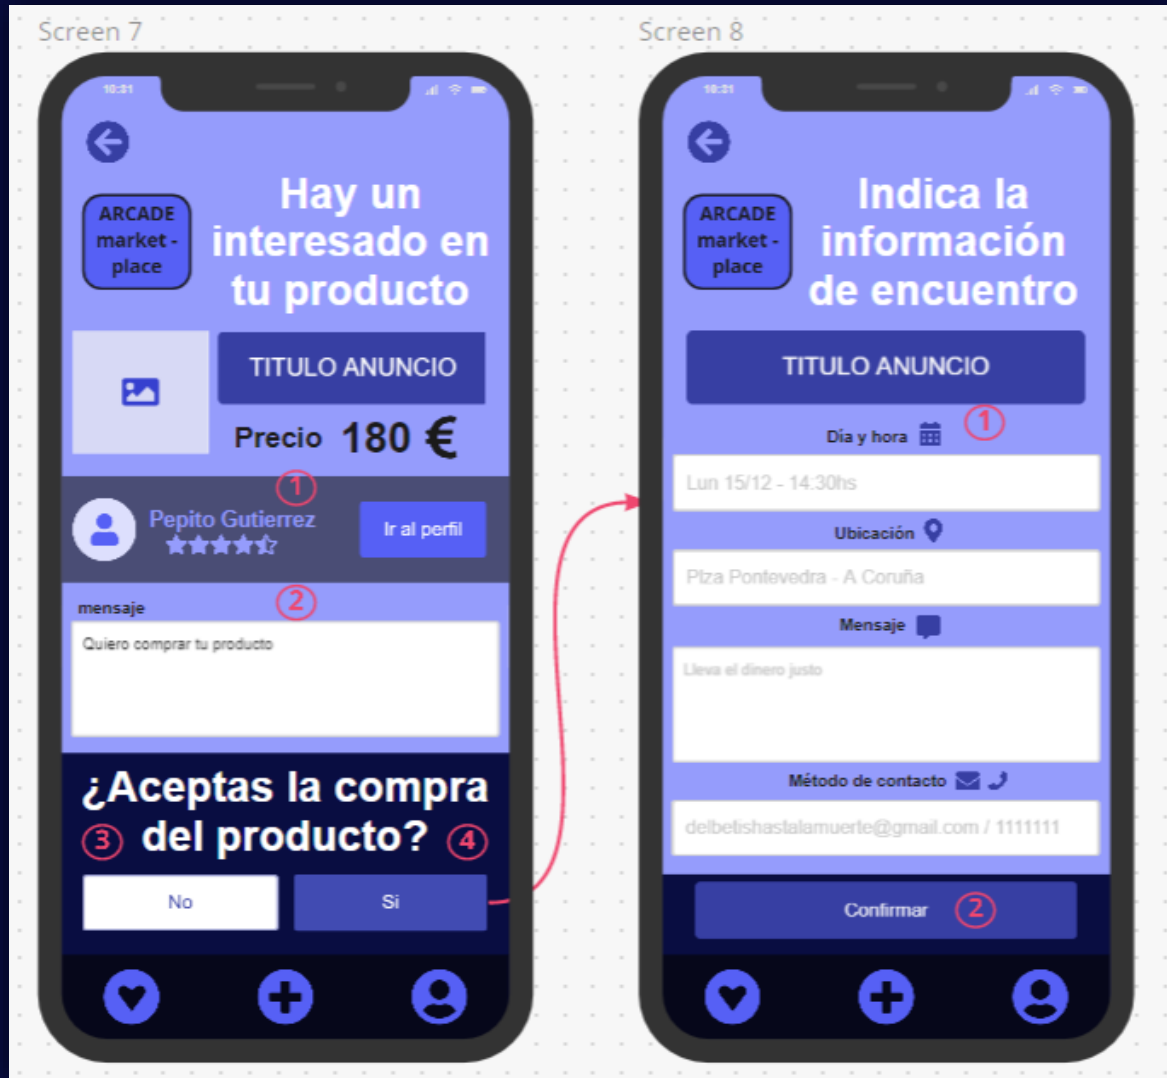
Screen 7

10:31

ARCADE market - place

Hay un interesado en tu producto

TITULO ANUNCIO

Precio 180 €

1

Pepito Gutierrez

Ir al perfil

mensaje 2

Quiero comprar tu producto

¿Aceptas la compra del producto?

3 4

No

Si

Screen 8

10:31

ARCADE market - place

Indica la información de encuentro

TITULO ANUNCIO

Día y hora 1

Lun 15/12 - 14:30hs

Ubicación

Plza Pontevedra - A Coruña

Mensaje

Lleva el dinero justo

Método de contacto

delbetishastalamuerte@gmail.com / 1111111

Confirmar 2